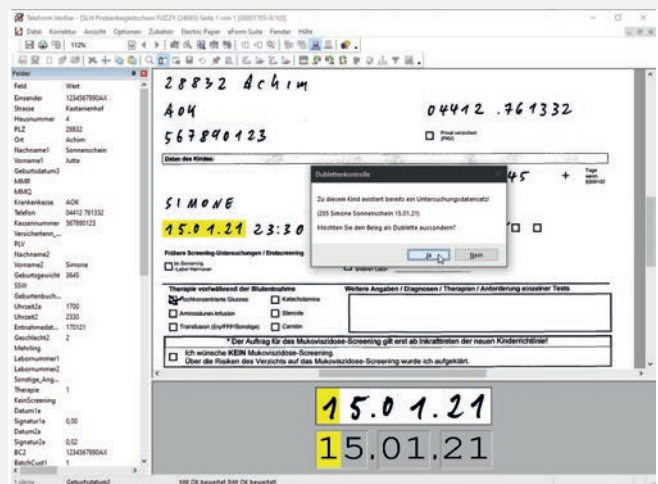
Teleform Verifier - [SLH Probenbegleitschein FUZZY (3490) Seite 1 von 1 [00001703-0/102]]

Datei Korrektur Ansicht Optionen Zubehör Electric Paper eForm Suite Fenster Hilfe

112%

Felder

| Feld | Wert |
|---|---|
| Einsender | 1234567890AX |
| Strasse | Kastanienhof |
| Hausnummer | 4 |
| PLZ | 28832 |
| Ort | Achim |
| Nachname1 | Sonnenschein |
| Vorname1 | Jutta |
| Geburtsdatum3 | |
| MMR | |
| MMQ | |
| Krankenkasse | AOK |
| Telefon | 04412.761332 |
| Kassennummer | 567890123 |
| Versichertenn... | |
| PLV | |
| Nachname2 | |
| Vorname2 | Simone |
| Geburtsgewicht | 3645 |
| SSW | |
| Geburtenbuch... | |
| Uhrzeit2a | 1700 |
| Uhrzeit2 | 2330 |
| Entnahmedat... | 170121 |
| Geschlecht2 | 2 |
| Mehrling | |
| Labornummer1 | |
| Labornummer2 | |
| Sonstige_Ang... | |
| Therapie | 1 |
| KeinScreening | |
| Datum1a | |
| Signatur1a | 0,00 |
| Datum2a | |
| Signatur2a | 0,02 |
| BC2 | 1234567890AX |
| BatchCust1 | 1 |

28832 Achim

AOK 04412.761332

567890123

Privat versichert (PKV)

Daten des Kindes:

45 + Tage

SIMONE

15.01.21 23:30

Frühere Screening-Untersuchungen / Erstscreening

Therapie vorwärtsend der Blutentnahme

Hochkonzentrierte Glucose

Katecholamine

Aminosäuren-Infusion

Steroide

Transfusion (Ery/FFP/Sonstige)

Carnitin

Weitere Angaben / Diagnosen / Therapien / Anforderung einzelner Tests

* Der Auftrag für das Mukoviszidose-Screening gilt erst ab Inkrafttreten der neuen Kinderrichtlinie!

Ich wünsche KEIN Mukoviszidose-Screening.
Über die Risiken des Verzichts auf das Mukoviszidose-Screening wurde ich aufgeklärt.

Dublettenkontrolle

Zu diesem Kind existiert bereits ein Untersuchungsdatensatz!

(255 Simone Sonnenschein 15.01.21)

Möchten Sie den Beleg als Dublette aussondern?

Ja

Nein

15.01.21

15.01.21

Geburtsdatum2

Mit OK bewertet (Mit OK bewertet)